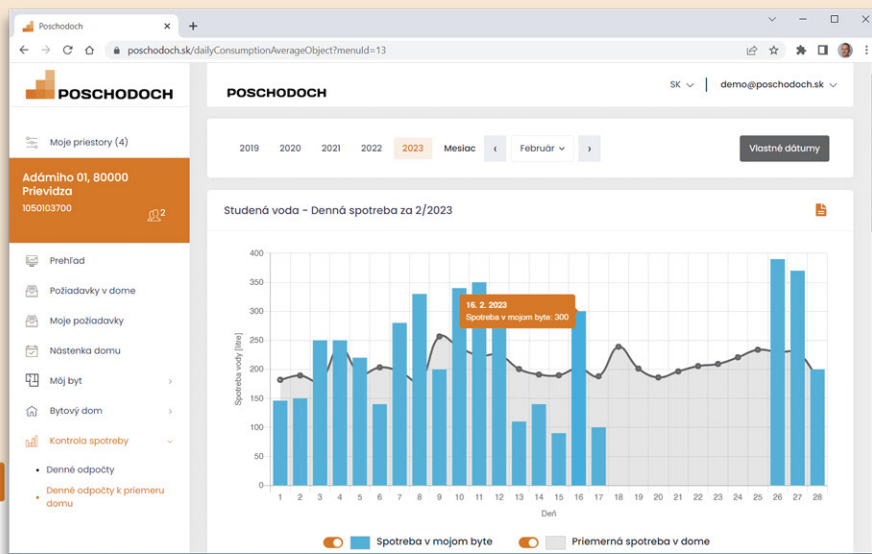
Poschodoch

poschodoch.sk/dailyConsumptionAverageObject?menuId=13

POSCHODOCH

Moje priestory (4)

Adámiho 01, 80000 Prievidza
1050103700

2

Prehľad
Požiadavky v dome
Moje požiadavky
Nástenka domu
Môj byt
Bytový dom
Kontrola spotreby
Denné odpočty
Denné odpočty k priemeru domu

POSCHODOCH

SK

demo@poschodoch.sk

2019 2020 2021 2022 2023 Mesiac ‹ Február › Vlastné dátumy

Studená voda - Denná spotreba za 2/2023

16. 2. 2023
Spotreba v mojom byte: 300

Spotreba vody [litre]

400
350
300
250
200
150
100
50
0

1 2 3 4 5 6 7 8 9 10 11 12 13 14 15 16 17 18 19 20 21 22 23 24 25 26 27 28
Deň

Spotreba v mojom byte
Priemerná spotreba v dome